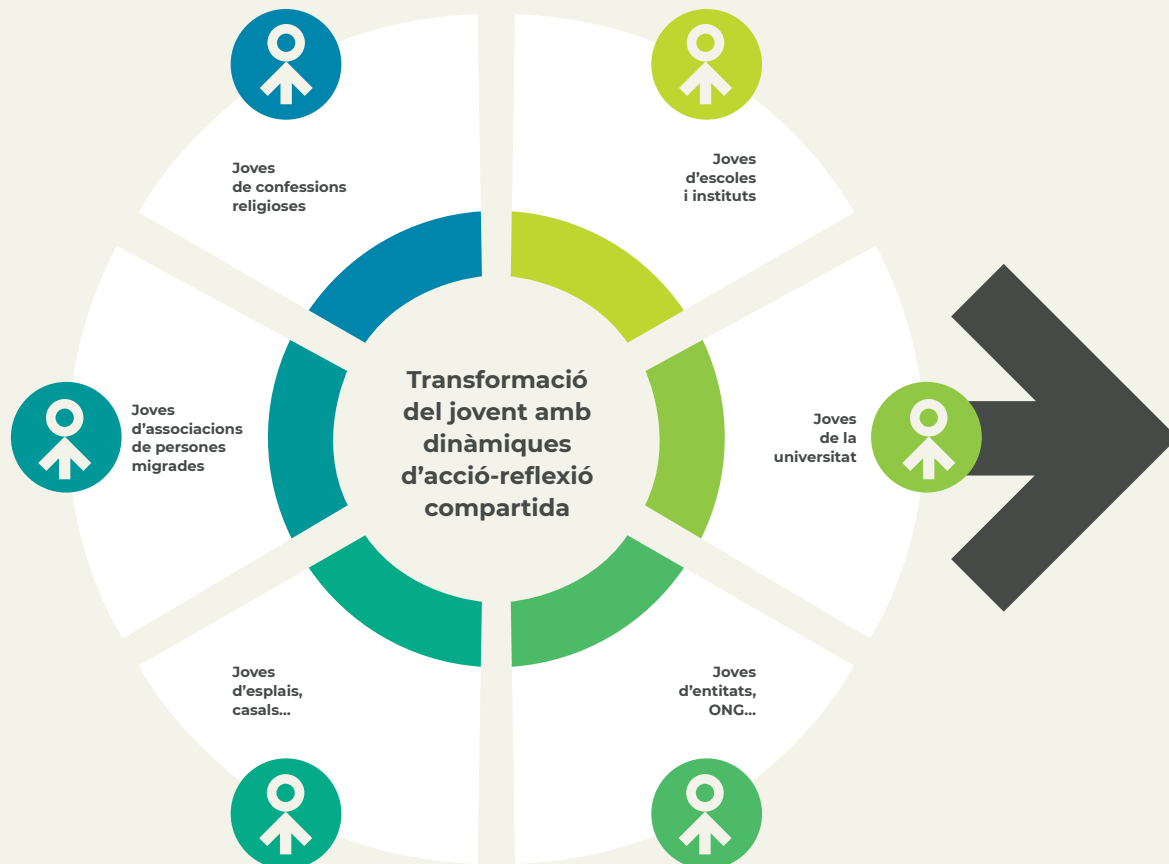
Joves de confessions religioses

Joves d'escoles i instituts

Joves d'associacions de persones migrades

Transformació del jovent amb dinàmiques d'acció-reflexió compartida

Joves de la universitat

Joves d'esplais, casals...

Joves d'entitats, ONG...